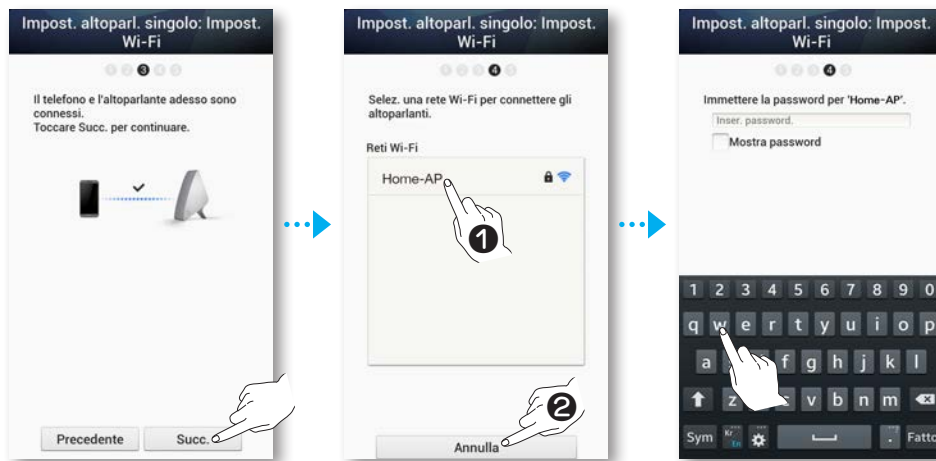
Impost. altoparl. singolo: Impost. Wi-Fi

3

Il telefono e l'altoparlante adesso sono connessi.
Toccare Succ. per continuare.

Precedente

Succ.

Impost. altoparl. singolo: Impost. Wi-Fi

4

Selez. una rete Wi-Fi per connettere gli altoparlanti.

Reti Wi-Fi

Home-AP

1

2

Annulla

Impost. altoparl. singolo: Impost. Wi-Fi

4

Immettere la password per 'Home-AP'.

Inser. password.

Mostra password

1 2 3 4 5 6 7 8 9 0

q w e r t y u i o p

a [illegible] f g h j k l

z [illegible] v b n m

Sym

Kr En

Fatto